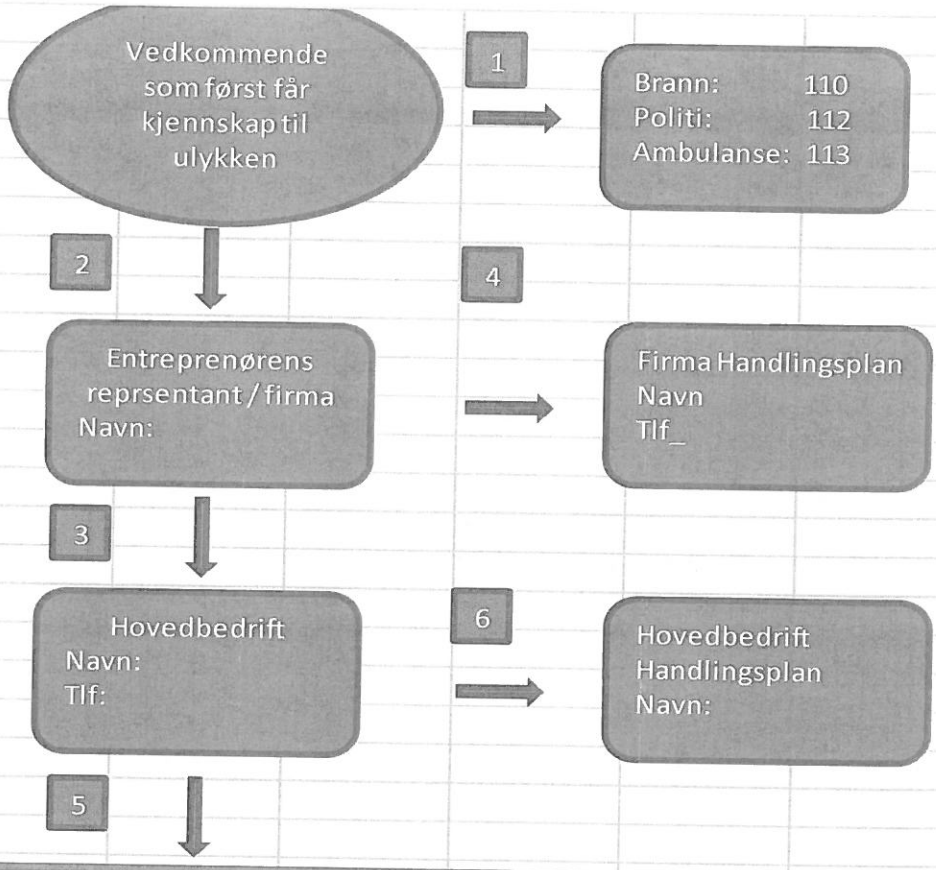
Vedkommende som først får kjennskap til ulykken

1

Brann: 110
Politi: 112
Ambulanse: 113

2

4

Entreprenørens reprsentant / firma
Navn:

Firma Handlingsplan
Navn
Tlf_

3

Hovedbedrift
Navn:
Tlf:

6

Hovedbedrift
Handlingsplan
Navn:

5